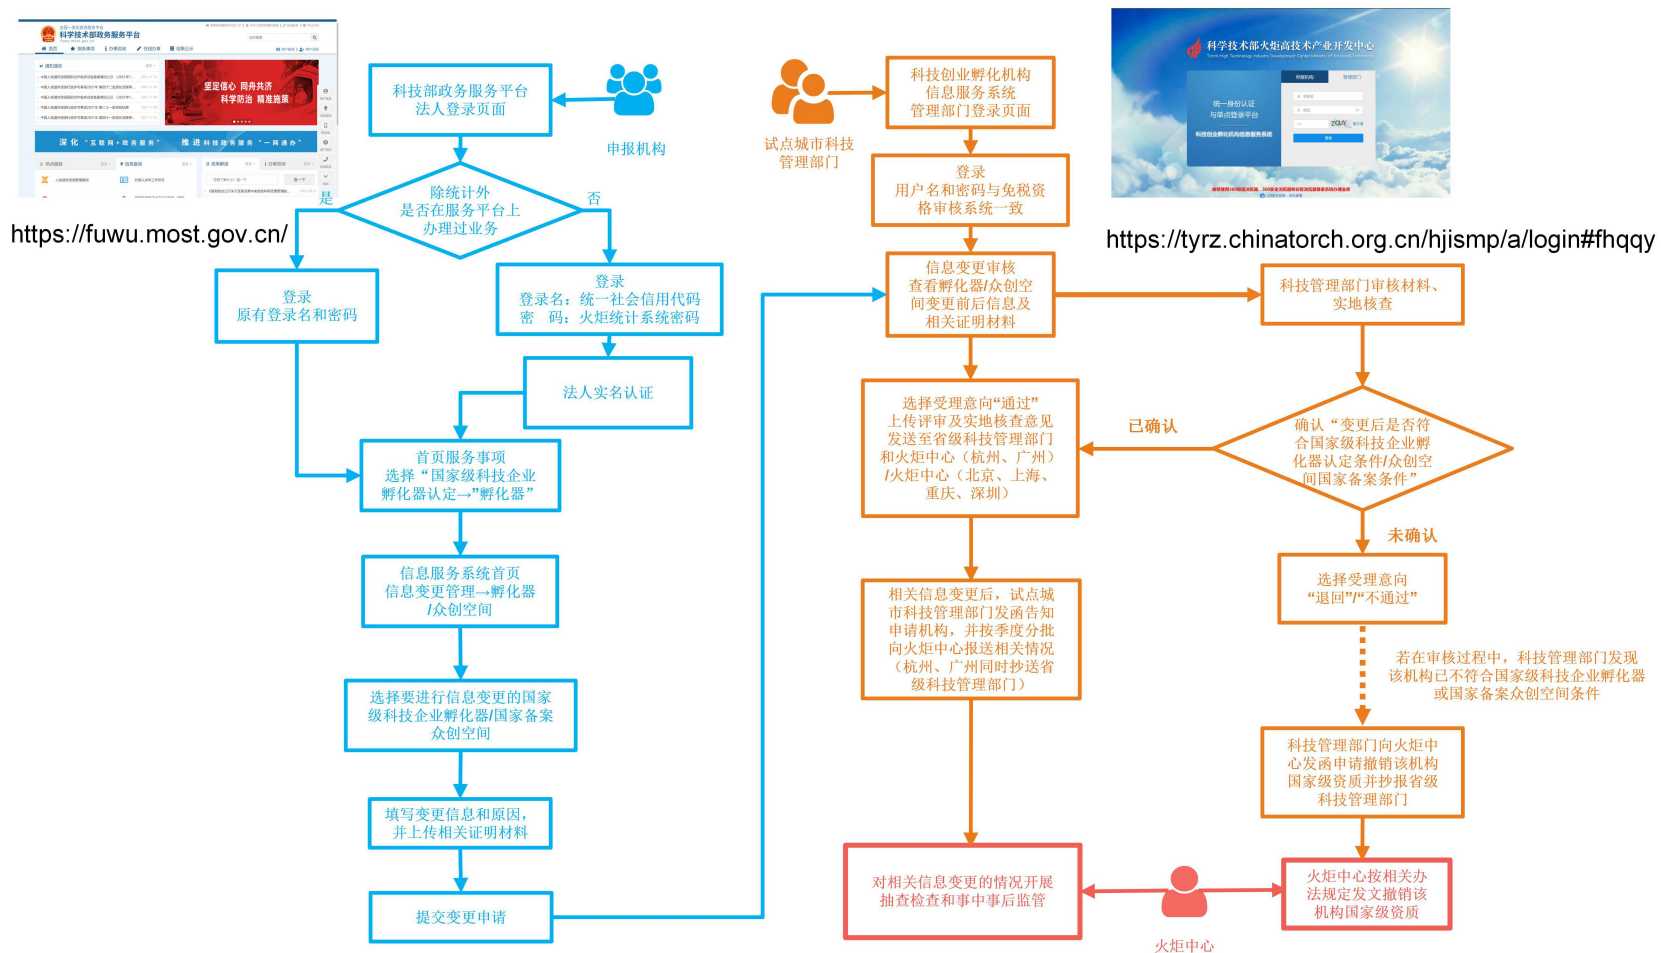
科学技术部政务服务平台

坚定信心 同舟共济
科学防治 精准施策

深化"互联网+政务服务" 推进科技政务服务"一网通办"

https://fuwu.most.gov.cn/

科技部政务服务平台
法人登录页面

申报机构

除统计外
是否在服务平台上
办理过业务

是

否

登录
原有登录名和密码

登录
登录名：统一社会信用代码
密 码：火炬统计系统密码

法人实名认证

首页服务事项
选择"国家级科技企业孵化器认定→"孵化器"

信息服务系统首页
信息变更管理→孵化器/众创空间

选择要进行信息变更的国家级科技企业孵化器/国家备案众创空间

填写变更信息和原因，并上传相关证明材料

提交变更申请

试点城市科技管理部门

科技创业孵化机构
信息服务系统
管理部门登录页面

科学技术部火炬高技术产业开发中心

统一身份认证
与单点登录平台

https://tyrz.chinatorch.org.cn/hjismp/a/login#fhqqy

登录
用户名和密码与免税资格审核系统一致

信息变更审核
查看孵化器/众创空间变更前后信息及相关证明材料

科技管理部门审核材料、实地核查

选择受理意向"通过"
上传评审及实地核查意见
发送至省级科技管理部门和火炬中心（杭州、广州）/火炬中心（北京、上海、重庆、深圳）

已确认

确认"变更后是否符合国家级科技企业孵化器认定条件/众创空间国家备案条件"

未确认

选择受理意向
"退回"/"不通过"

相关信息变更后，试点城市科技管理部门发函告知申请机构，并按季度分批向火炬中心报送相关情况（杭州、广州同时抄送省级科技管理部门）

若在审核过程中，科技管理部门发现该机构已不符合国家级科技企业孵化器或国家备案众创空间条件

科技管理部门向火炬中心发函申请撤销该机构国家级资质并抄报省级科技管理部门

对相关信息变更的情况开展抽查检查和事中事后监管

火炬中心

火炬中心按相关办法规定发文撤销该机构国家级资质